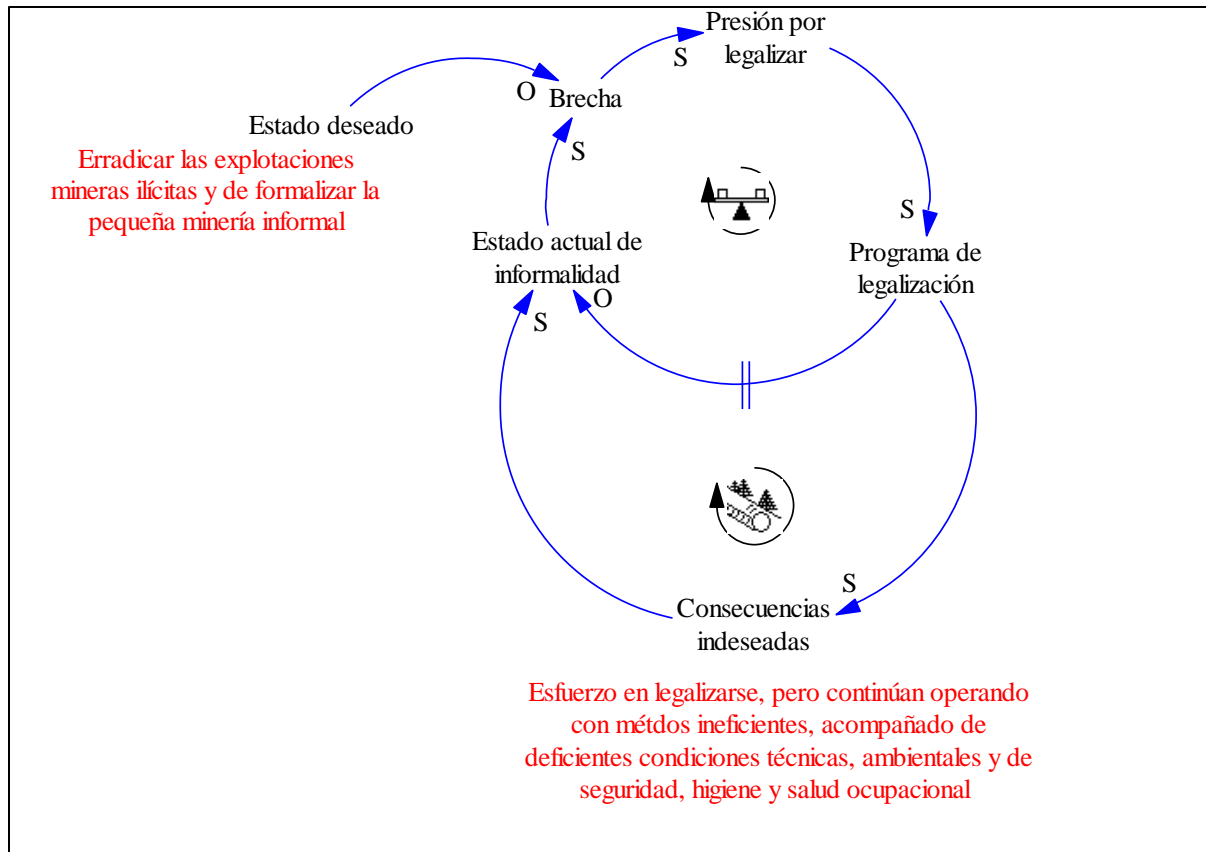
Presión por legalizar

S

O Brecha

Estado deseado

Erradicar las explotaciones mineras ilícitas y de formalizar la pequeña minería informal

S

S

Estado actual de informalidad

Programa de legalización

O

S

S

Consecuencias indeseadas

Esfuerzo en legalizarse, pero continúan operando con métdos ineficientes, acompañado de deficientes condiciones técnicas, ambientales y de seguridad, higiene y salud ocupacional